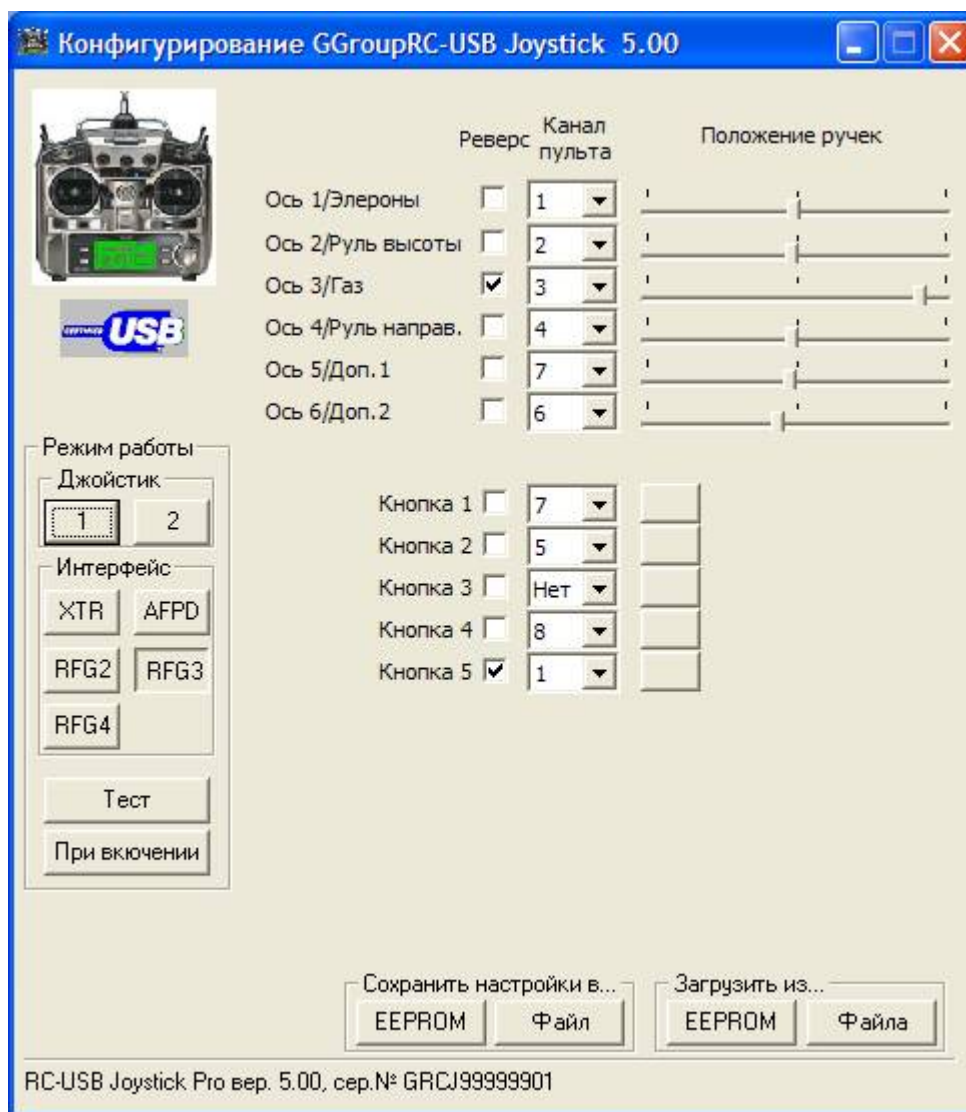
Конфигурирование GGroupRC-USB Joystick 5.00

USB

Реверс Канал пульта Положение ручек

Ось 1/Элероны 1
Ось 2/Руль высоты 2
Ось 3/Газ 3
Ось 4/Руль направ. 4
Ось 5/Доп.1 7
Ось 6/Доп.2 6

Режим работы
Джойстик
1 2
Интерфейс
XTR AFPD
RFG2 RFG3
RFG4
Тест
При включении

Кнопка 1 7
Кнопка 2 5
Кнопка 3 Нет
Кнопка 4 8
Кнопка 5 1

Сохранить настройки в...
EEPROM Файл
Загрузить из...
EEPROM Файла

RC-USB Joystick Pro вер. 5.00, сер.№ GRCJ99999901